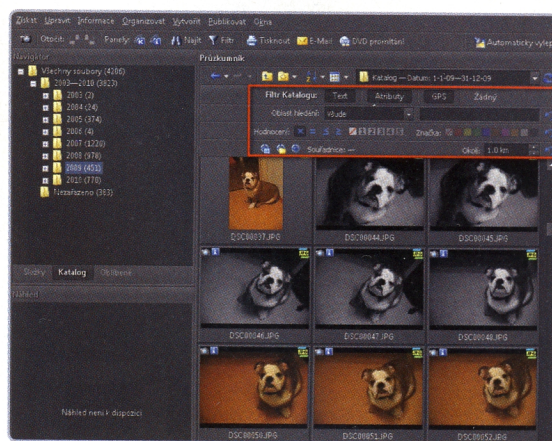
Získat Upravit Informace Organizovat Vytvořit Publikovat Okna

Otočit Panely Najít Filtr Tisknout E-Mail DVD promítání Automaticky vylep

Navigátor

Všechny soubory (4086)
2003—2010 (3823)
2003 (2)
2004 (24)
2005 (374)
2006 (4)
2007 (1220)
2008 (978)
2009 (451)
2010 (770)
Nezařazeno (383)

Složky Katalog Oblíbené

Náhled

Náhled není k dispozici

Průzkumník

Katalog — Datum: 1-1-09—31-12-09

Filtr Katalogu: Text Atributy GPS Žádný

Oblast hledání: Všude

Hodnocení: 1 2 3 4 5 Značka:

Souřadnice: — Okolí: 1,0 km

DSC00037.JPG DSC00044.JPG DSC00045.JPG

DSC00046.JPG DSC00047.JPG DSC00048.JPG

DSC00050.JPG DSC00051.JPG DSC00052.JPG